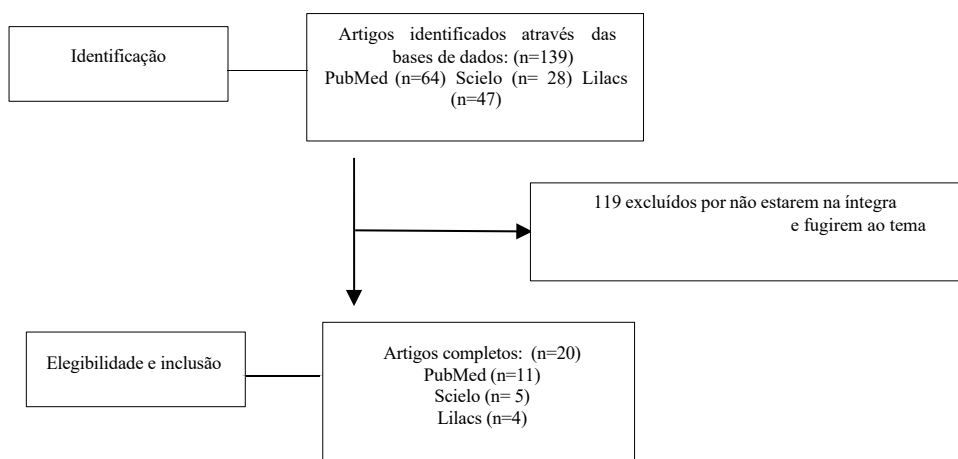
Identificação

Artigos identificados através das bases de dados: (n=139)
PubMed (n=64) Scielo (n= 28) Lilacs (n=47)

119 excluídos por não estarem na íntegra e fugirem ao tema

Elegibilidade e inclusão

Artigos completos: (n=20)
PubMed (n=11)
Scielo (n= 5)
Lilacs (n=4)